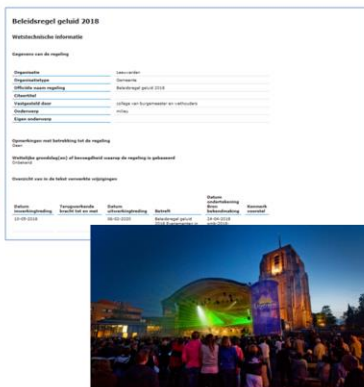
Beleidsregel geluid 2018

Wetstechnische informatie

Gegevens van de regeling

| | |
|---|---|
| Organisatie | Leeuwarden |
| Organisatietype | Gemeente |
| Officiële naam regeling | Beleidsregel geluid 2018 |
| Citeertitel | |
| Vastgesteld door | college van burgemeester en wethouders |
| Onderwerp | milieu |
| Eigen onderwerp | |

Opmerkingen met betrekking tot de regeling
Geen

Wettelijke grondslag(en) of bevoegdheid waarop de regeling is gebaseerd
Onbekend

Overzicht van in de tekst verwerkte wijzigingen

| Datum inwerkingtreding | Terugwerkende kracht tot en met | Datum uitwerkingtreding | Betreft | Datum ondertekening Bron bekendmaking | Kenmerk voorstel |
|---|---|---|---|---|---|
| 10-05-2018 | | 06-02-2020 | Beleidsregel geluid 2018 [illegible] | 24-04-2018 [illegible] | |